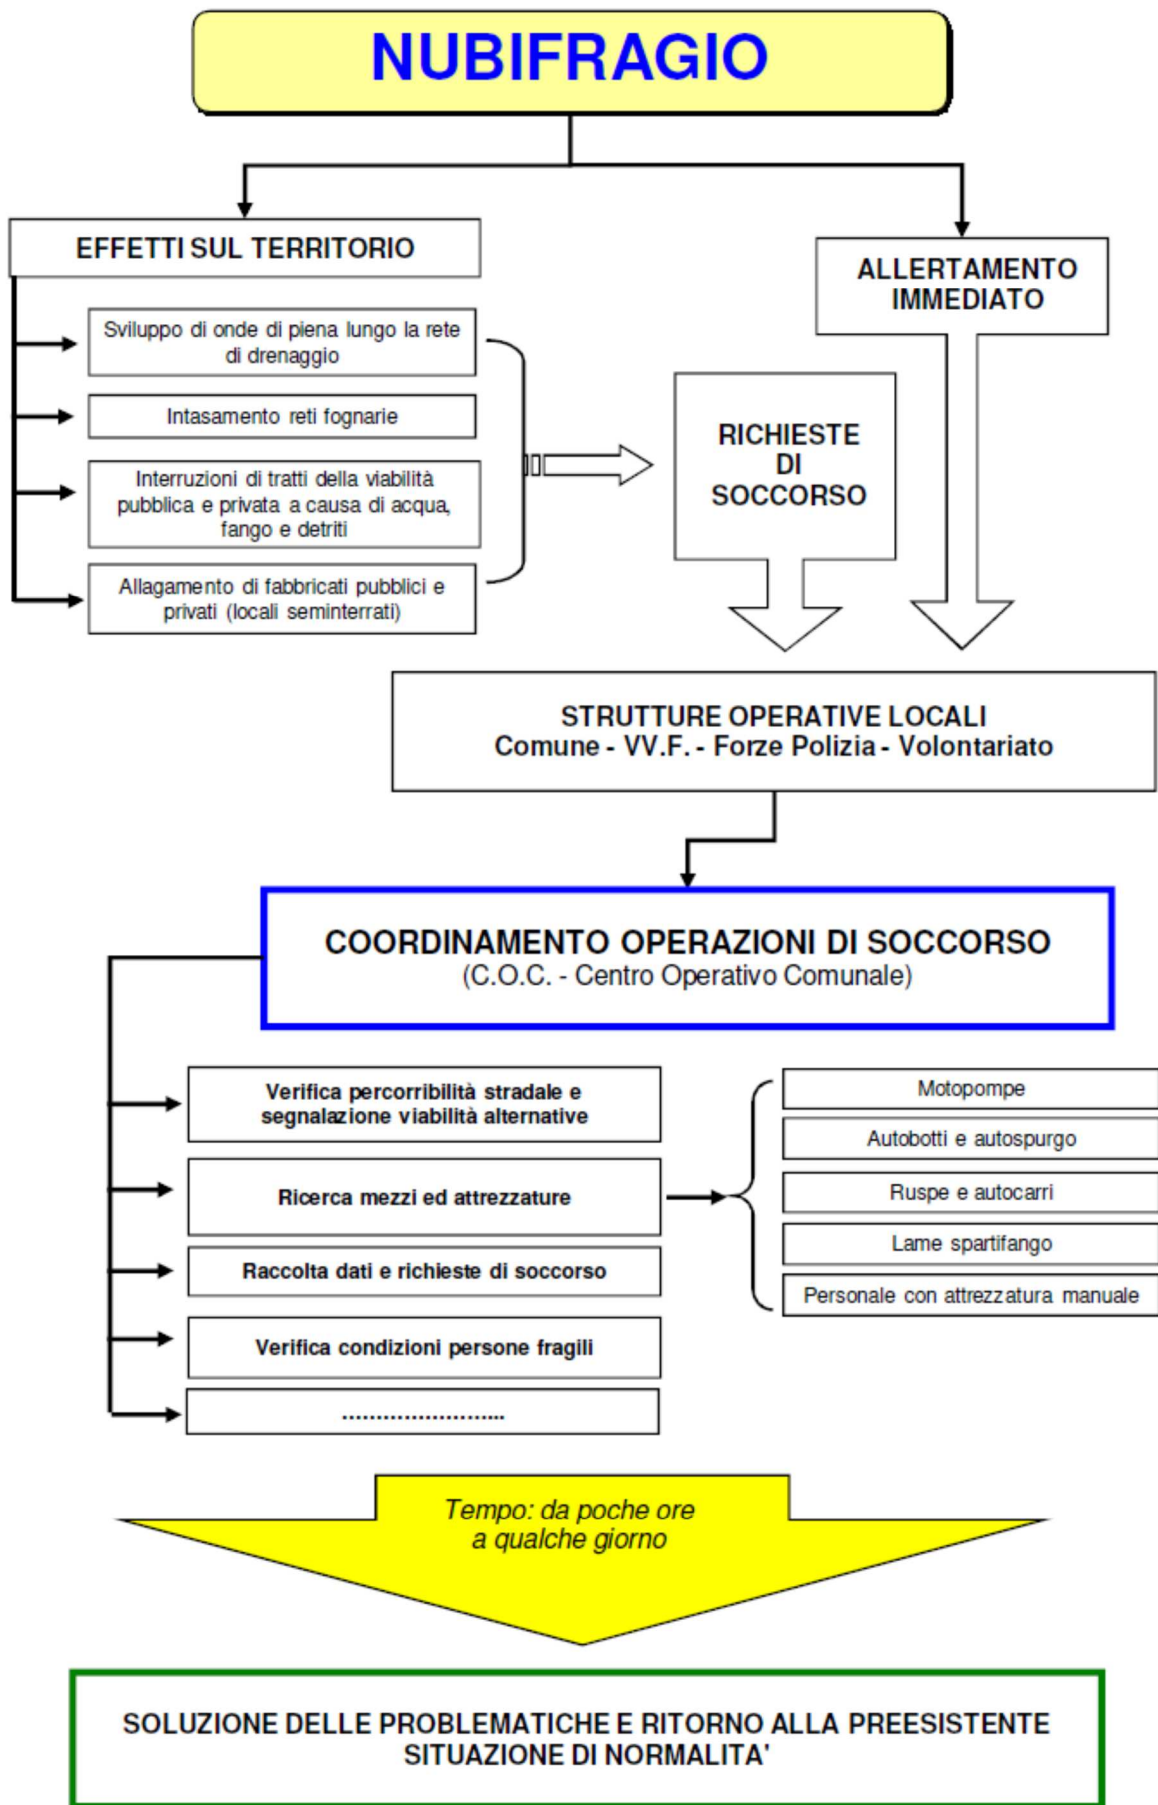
NUBIFRAGIO

EFFETTI SUL TERRITORIO

Sviluppo di onde di piena lungo la rete di drenaggio

Intasamento reti fognarie

Interruzioni di tratti della viabilità pubblica e privata a causa di acqua, fango e detriti

Allagamento di fabbricati pubblici e privati (locali seminterrati)

ALLERTAMENTO IMMEDIATO

RICHIESTE DI SOCCORSO

STRUTTURE OPERATIVE LOCALI
Comune - VV.F. - Forze Polizia - Volontariato

COORDINAMENTO OPERAZIONI DI SOCCORSO
(C.O.C. - Centro Operativo Comunale)

Verifica percorribilità stradale e segnalazione viabilità alternative

Ricerca mezzi ed attrezzature

Raccolta dati e richieste di soccorso

Verifica condizioni persone fragili

........................

Motopompe

Autobotti e autospurgo

Ruspe e autocarri

Lame spartifango

Personale con attrezzatura manuale

Tempo: da poche ore a qualche giorno

SOLUZIONE DELLE PROBLEMATICHE E RITORNO ALLA PREESISTENTE SITUAZIONE DI NORMALITA'